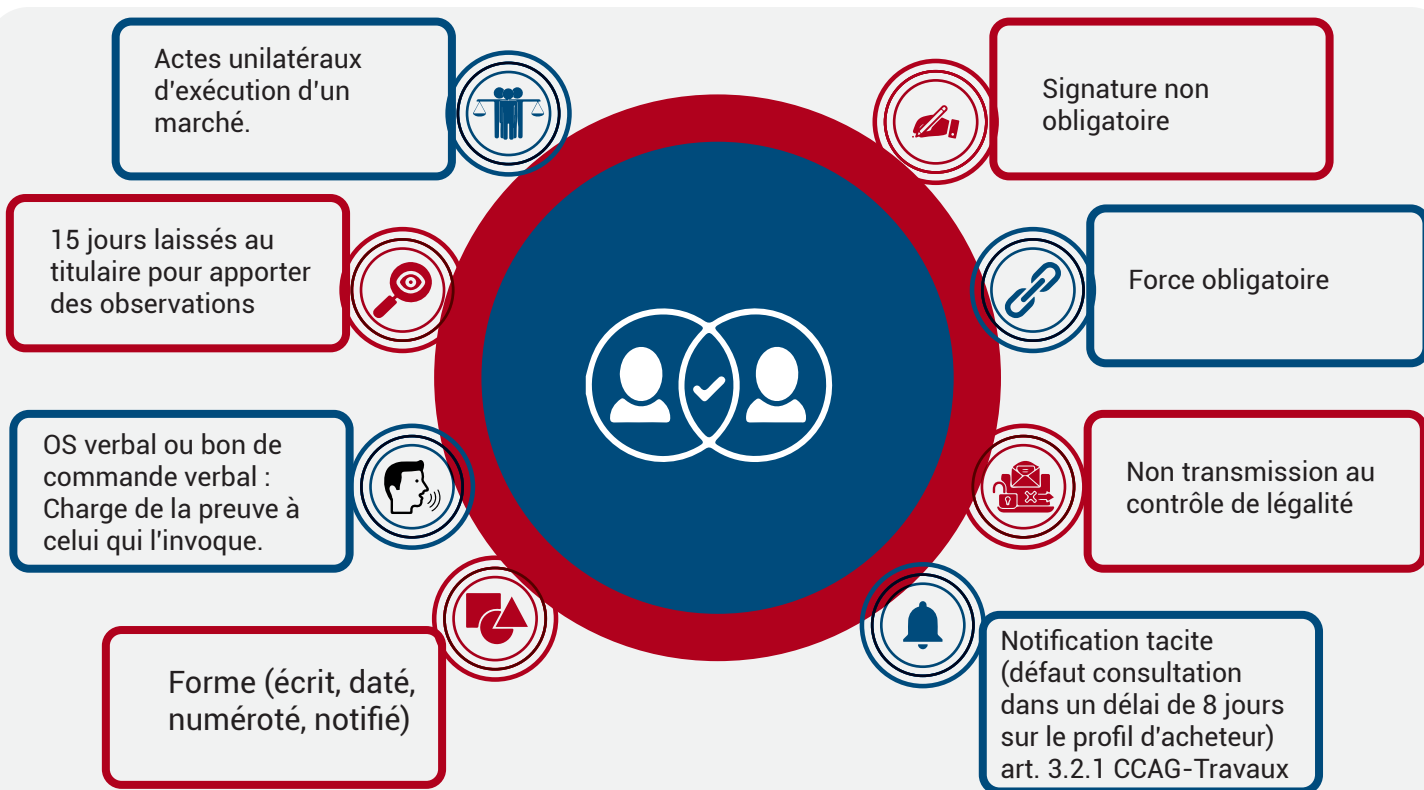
Actes unilatéraux d'exécution d'un marché.

15 jours laissés au titulaire pour apporter des observations

OS verbal ou bon de commande verbal : Charge de la preuve à celui qui l'invoque.

Forme (écrit, daté, numéroté, notifié)

Signature non obligatoire

Force obligatoire

Non transmission au contrôle de légalité

Notification tacite (défaut consultation dans un délai de 8 jours sur le profil d'acheteur) art. 3.2.1 CCAG-Travaux